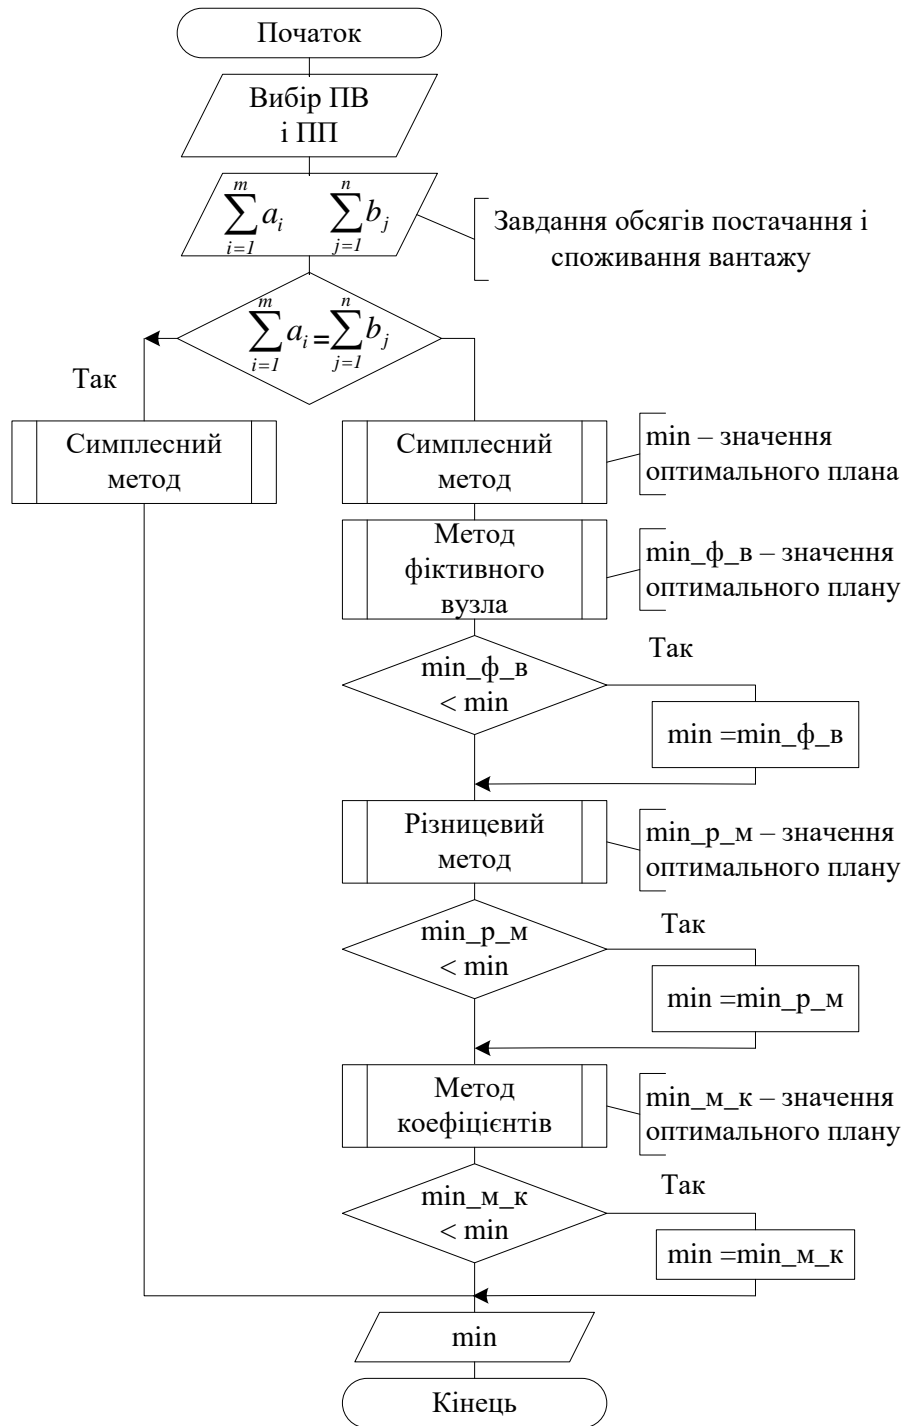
Початок

Вибір ПВ і ПП

$\sum_{i=1}^{m} a_i \quad \sum_{j=1}^{n} b_j$

Завдання обсягів постачання і споживання вантажу

$\sum_{i=1}^{m} a_i = \sum_{j=1}^{n} b_j$

Так

Симплесний метод

Симплесний метод

min – значення оптимального плана

Метод фіктивного вузла

min_ф_в – значення оптимального плану

min_ф_в < min

Так

min =min_ф_в

Різницевий метод

min_р_м – значення оптимального плану

min_р_м < min

Так

min =min_р_м

Метод коефіцієнтів

min_м_к – значення оптимального плану

min_м_к < min

Так

min =min_м_к

min

Кінець